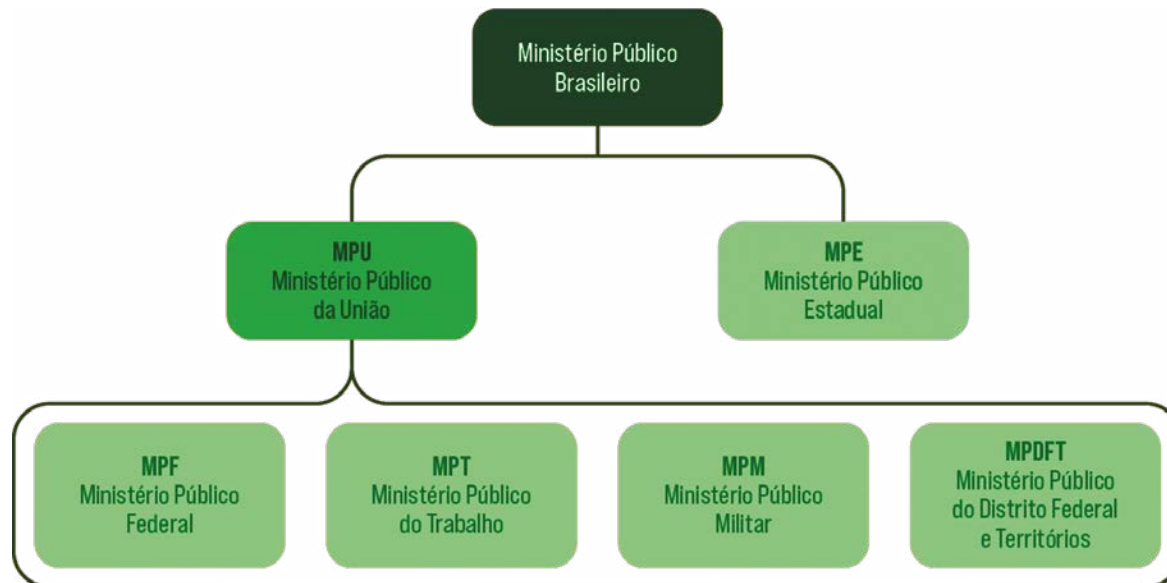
Ministério Público Brasileiro

MPU
Ministério Público da União

MPE
Ministério Público Estadual

MPF
Ministério Público Federal

MPT
Ministério Público do Trabalho

MPM
Ministério Público Militar

MPDFT
Ministério Público do Distrito Federal e Territórios